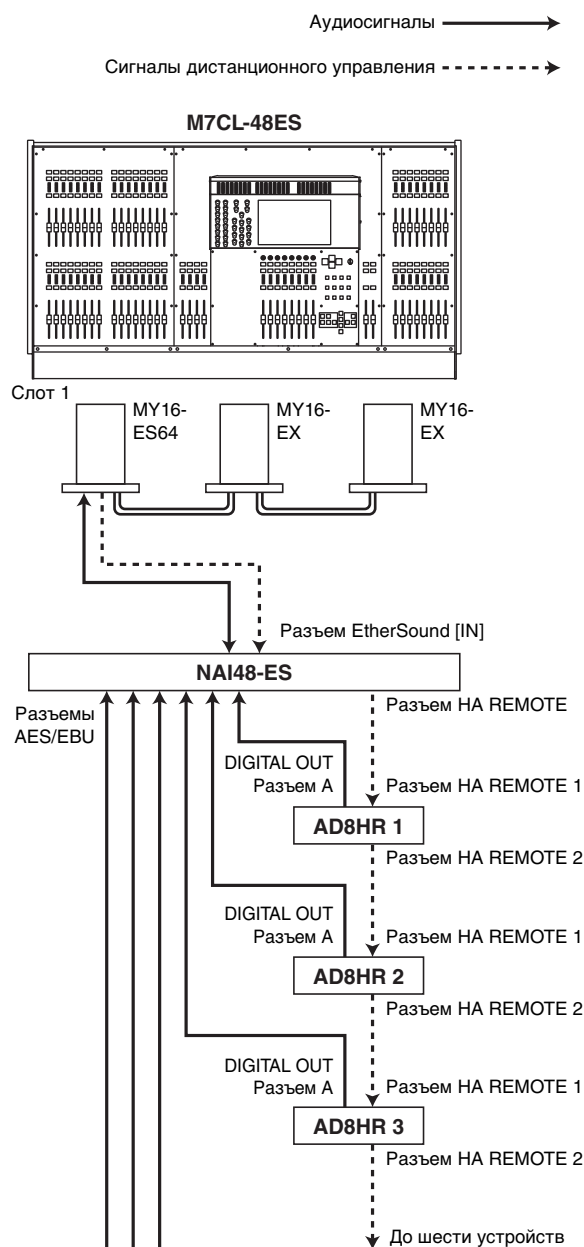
Аудиосигналы

Сигналы дистанционного управления

M7CL-48ES

Слот 1

MY16-ES64

MY16-EX

MY16-EX

Разъем EtherSound [IN]

NAI48-ES

Разъемы AES/EBU

Разъем HA REMOTE

DIGITAL OUT Разъем A

Разъем HA REMOTE 1

AD8HR 1

Разъем HA REMOTE 2

DIGITAL OUT Разъем A

Разъем HA REMOTE 1

AD8HR 2

Разъем HA REMOTE 2

DIGITAL OUT Разъем A

Разъем HA REMOTE 1

AD8HR 3

Разъем HA REMOTE 2

До шести устройств